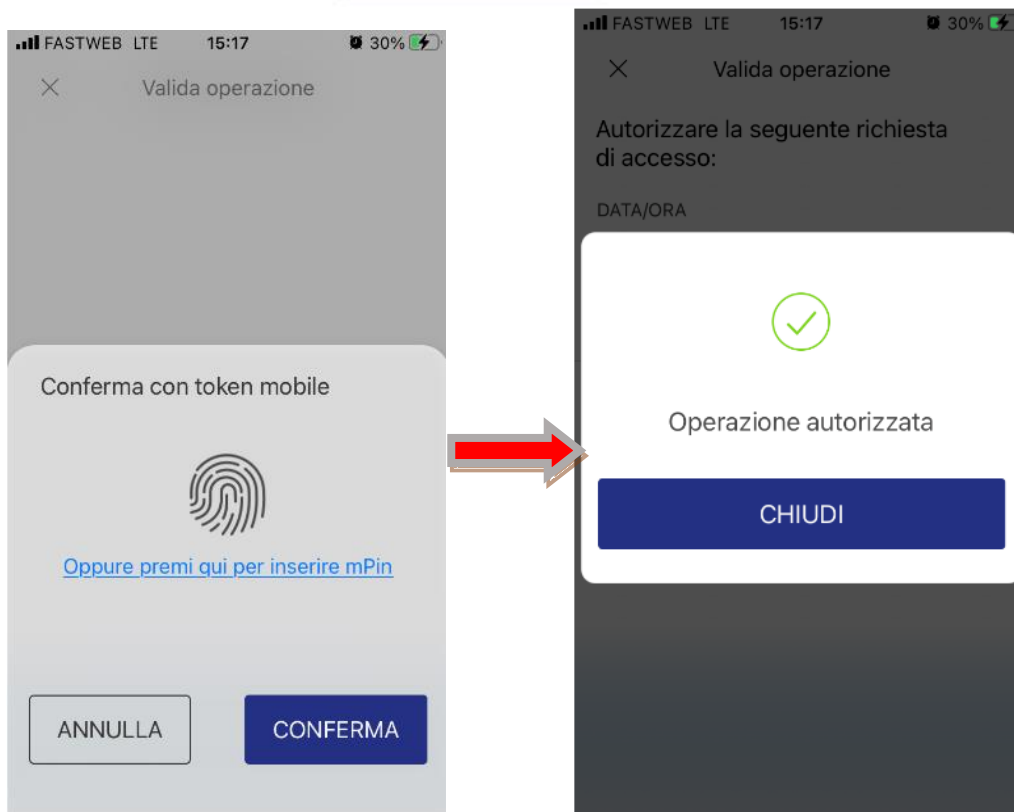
FASTWEB LTE 15:17 30%

Valida operazione

Conferma con token mobile

Oppure premi qui per inserire mPin

ANNULLA

CONFERMA

FASTWEB LTE 15:17 30%

Valida operazione

Autorizzare la seguente richiesta di accesso:

DATA/ORA

Operazione autorizzata

CHIUDI